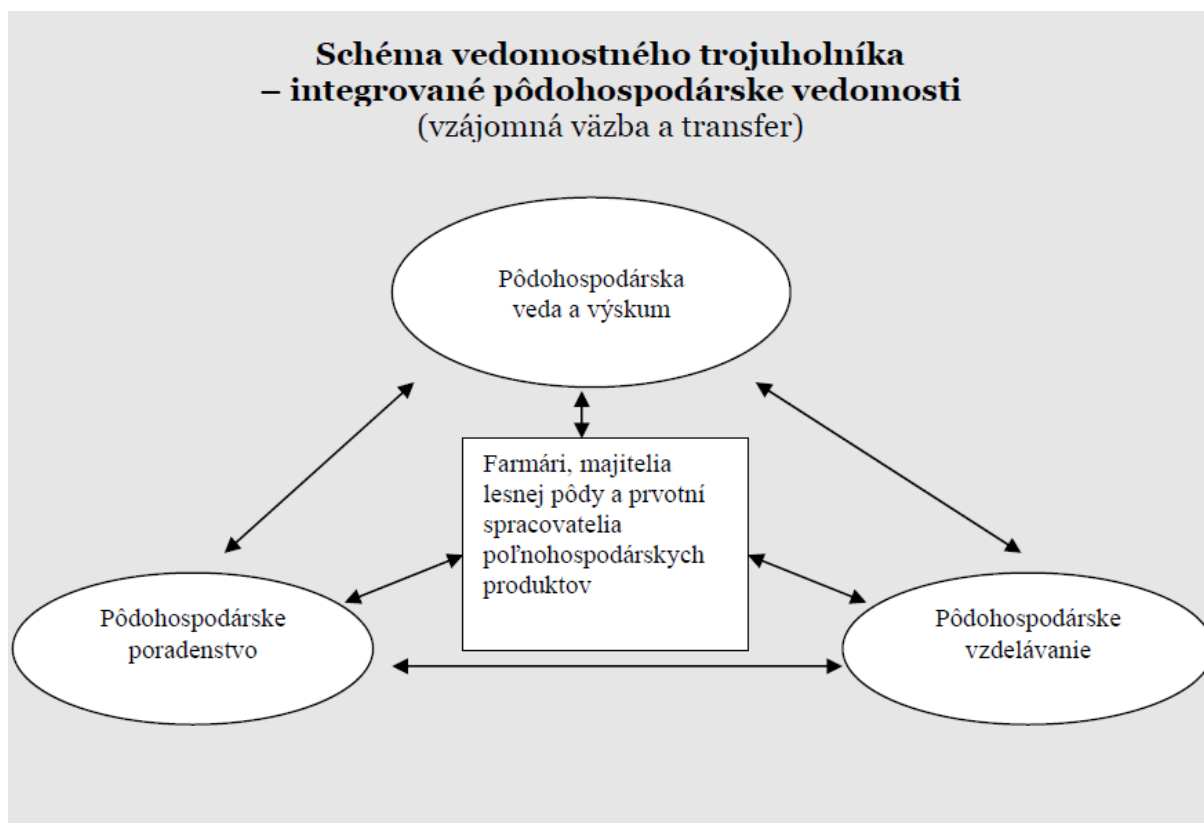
**Schéma vedomostného trojuholníka – integrované pôdohospodárske vedomosti**
(vzájomná väzba a transfer)

Pôdohospodárska veda a výskum

Farmári, majitelia lesnej pôdy a prvotní spracovatelia poľnohospodárskych produktov

Pôdohospodárske poradenstvo

Pôdohospodárske vzdelávanie